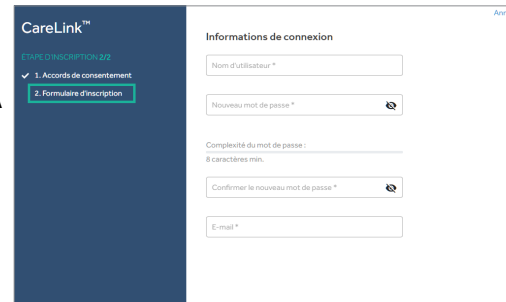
CareLink™

ÉTAPE D'INSCRIPTION 2/2

✓ 1. Accords de consentement

2. Formulaire d'inscription

A

Ann

Informations de connexion

Nom d'utilisateur *

Nouveau mot de passe *

Complexité du mot de passe :

8 caractères min.

Confirmer le nouveau mot de passe *

E-mail *